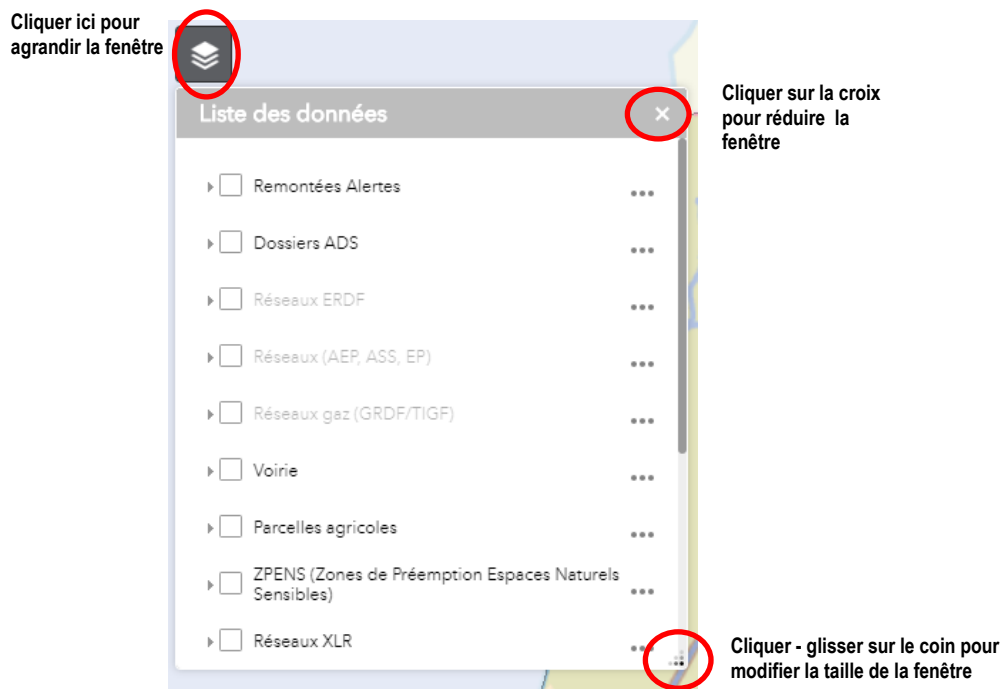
Cliquer ici pour agrandir la fenêtre

Liste des données

×

Cliquer sur la croix pour réduire la fenêtre

Remontées Alertes •••

Dossiers ADS •••

Réseaux ERDF •••

Réseaux (AEP, ASS, EP) •••

Réseaux gaz (GRDF/TIGF) •••

Voirie •••

Parcelles agricoles •••

ZPENS (Zones de Préemption Espaces Naturels Sensibles) •••

Réseaux XLR •••

Cliquer - glisser sur le coin pour modifier la taille de la fenêtre